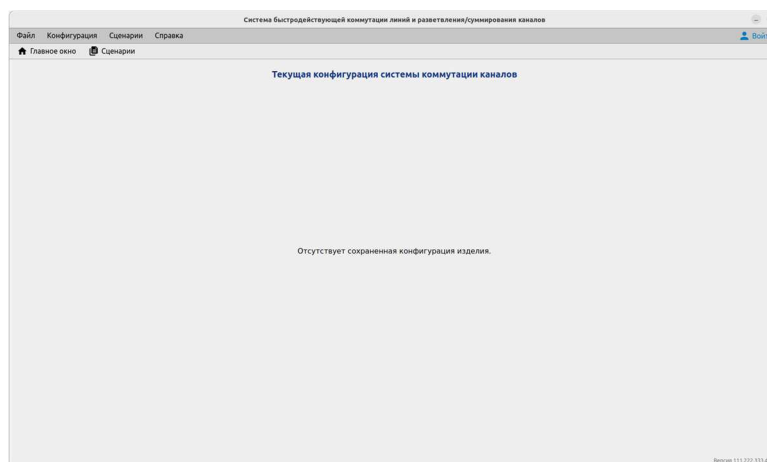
Система быстродействующей коммутации линий и разветвления/суммирования каналов

Файл Конфигурация Сценарии Справка

Вой

Главное окно Сценарии

Текущая конфигурация системы коммутации каналов

Отсутствует сохраненная конфигурация изделия.

Версия 1.1.222.333.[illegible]